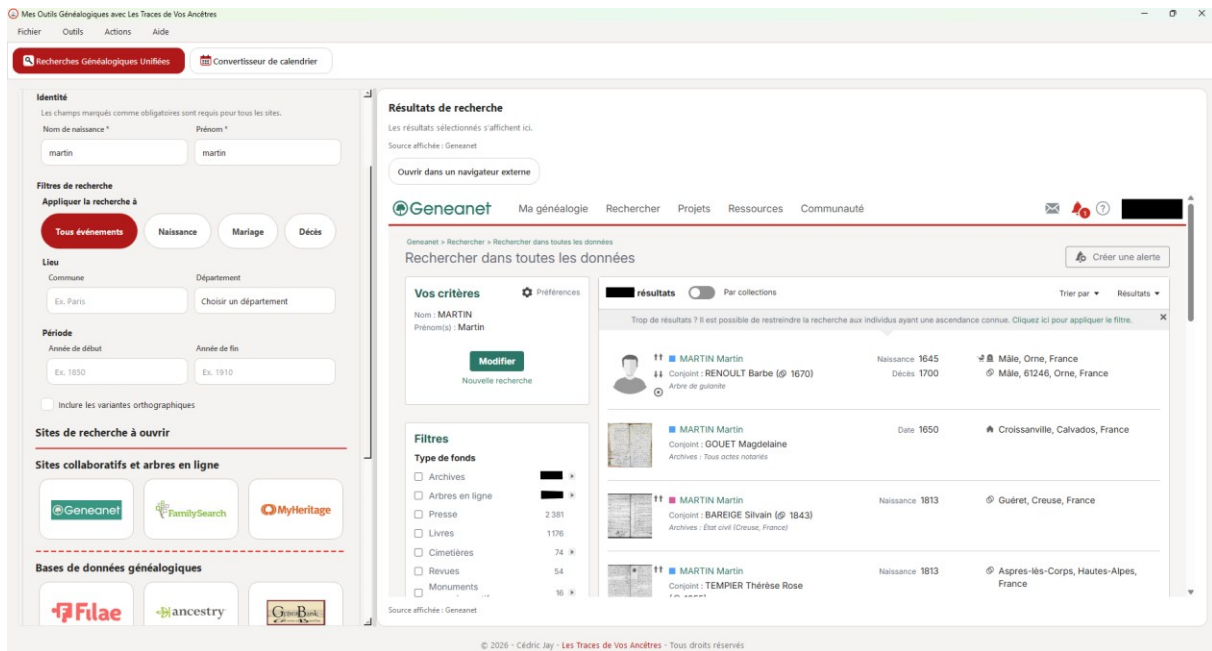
Mes Outils Généalogiques avec Les Traces de Vos Ancêtres
Fichier Outils Actions Aide

Recherches Généalogiques Unifiées
Convertisseur de calendrier

Identité
Les champs marqués comme obligatoire sont requis pour tous les sites.
Nom de naissance *
martin
Prénom *
martin

Filtres de recherche
Appliquer la recherche à
Tous événements
Naissance
Mariage
Décès

Lieu
Commune
Ex. Paris
Département
Choisir un département

Période
Année de début
Ex. 1850
Année de fin
Ex. 1910

Inclure les variantes orthographiques

Sites de recherche à ouvrir

Sites collaboratifs et arbres en ligne
Geneanet
FamilySearch
MyHeritage

Bases de données généalogiques
Filae
ancestry
GeneaBank

Résultats de recherche
Les résultats sélectionnés s'affichent ici.
Source affichée : Geneanet
Ouvrir dans un navigateur externe

Geneanet Ma généalogie Rechercher Projets Ressources Communauté

Geneanet > Rechercher > Rechercher dans toutes les données
Rechercher dans toutes les données
Créer une alerte

Vos critères
Préférences
Nom : MARTIN
Prénom(s) : Martin
Modifier
Nouvelle recherche

résultats Par collections Trier par Résultats
Trop de résultats ? Il est possible de restreindre la recherche aux individus ayant une ascendance connue. Cliquez ici pour appliquer le filtre.

MARTIN Martin
Conjoint : RENOULT Barbe (⚭ 1670)
Arbre de guionite
Naissance 1645
Décès 1700
Mâle, Orne, France
Mâle, 61246, Orne, France

MARTIN Martin
Conjoint : GOUET Magdelaine
Archives : Tous actes notariés
Date 1650
Croissanville, Calvados, France

MARTIN Martin
Conjoint : BAREIGE Silvain (⚭ 1843)
Archives : État civil (Creuse, France)
Naissance 1813
Guéret, Creuse, France

MARTIN Martin
Conjoint : TEMPIER Thérèse Rose
Naissance 1813
Aspres-lès-Corps, Hautes-Alpes, France

Filtres
Type de fonds
Archives
Arbres en ligne
Presse 2 381
Livres 1176
Cimetières 74
Revues 54
Monuments 16

Source affichée : Geneanet

© 2026 · Cédric Jay · Les Traces de Vos Ancêtres · Tous droits réservés